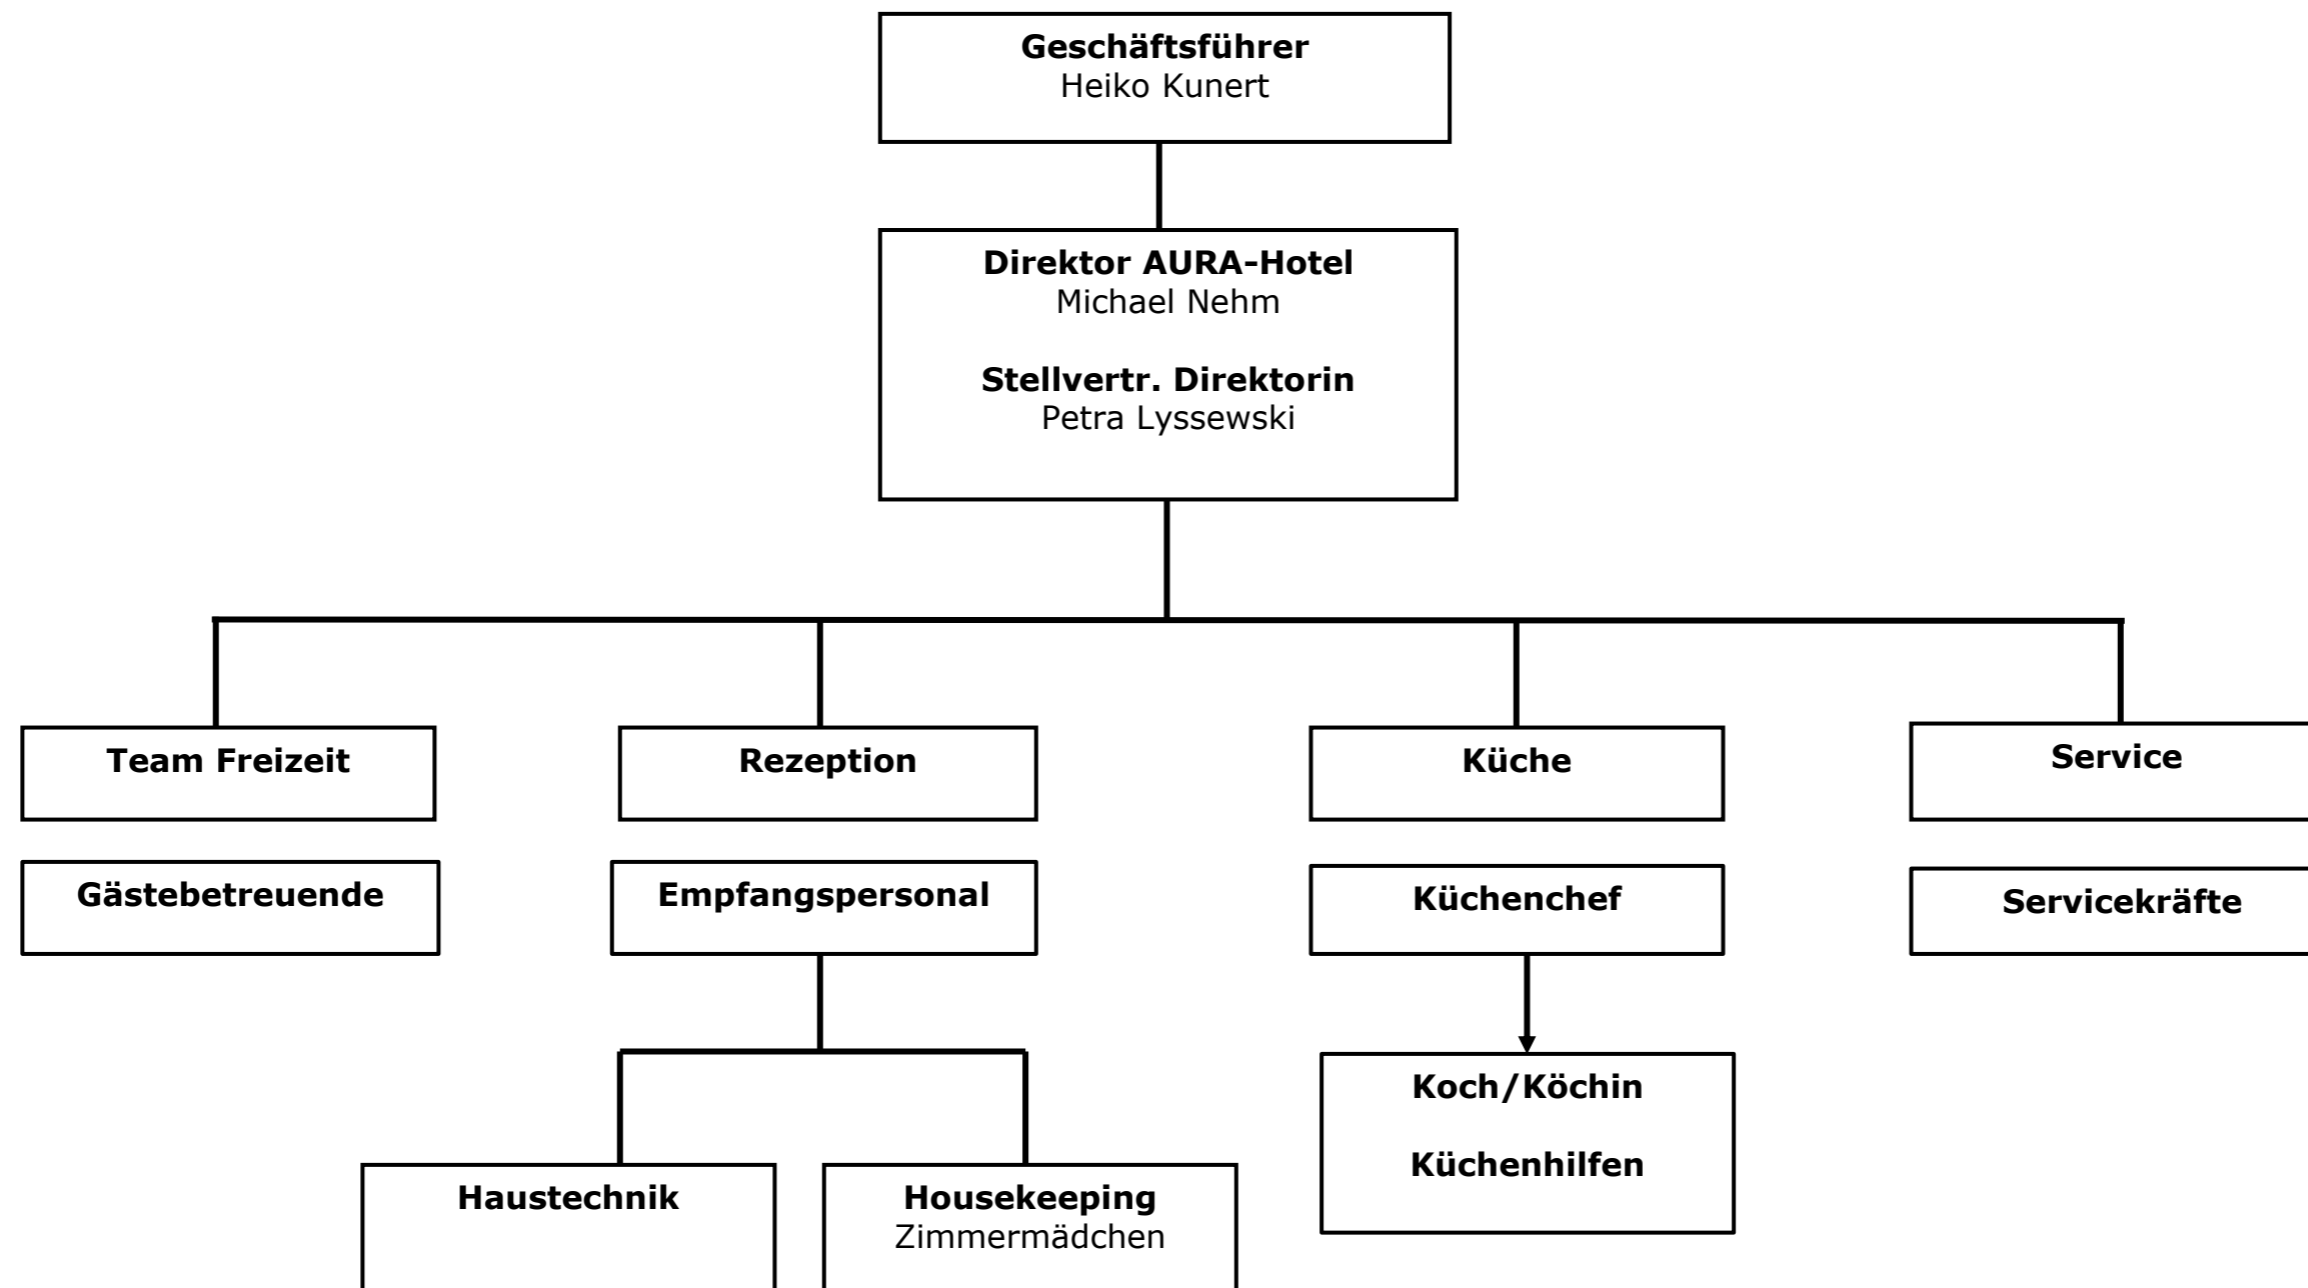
**Geschäftsführer**
Heiko Kunert

**Direktor AURA-Hotel**
Michael Nehm

**Stellvertr. Direktorin**
Petra Lyssewski

**Team Freizeit**

**Gästebetreuende**

**Rezeption**

**Empfangspersonal**

**Küche**

**Küchenchef**

**Service**

**Servicekräfte**

**Haustechnik**

**Housekeeping**
Zimmermädchen

**Koch/Köchin**

**Küchenhilfen**